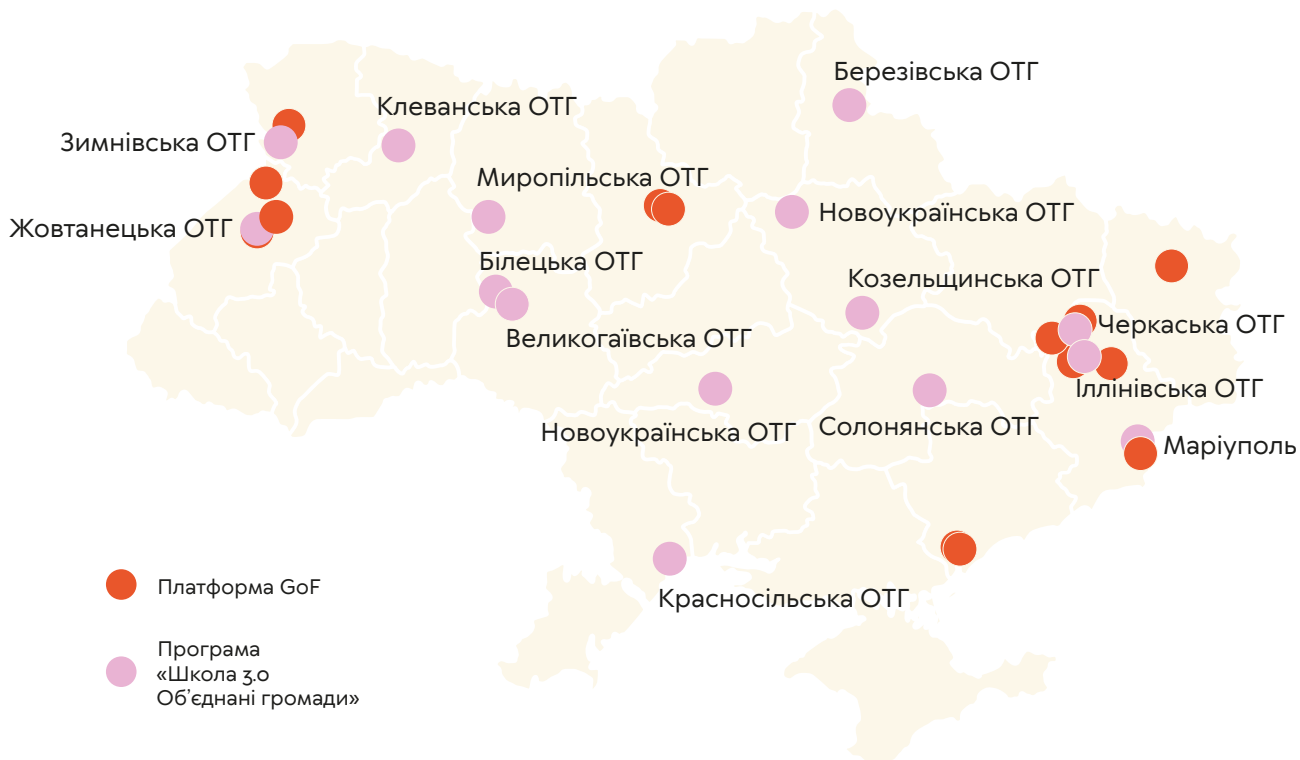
Березівська ОТГ

Клеванська ОТГ

Зимнівська ОТГ

Миропільська ОТГ

Новоукраїнська ОТГ

Жовтанецька ОТГ

Білецька ОТГ

Козельщинська ОТГ

Черкаська ОТГ

Великогаївська ОТГ

Іллінівська ОТГ

Солонянська ОТГ

Новоукраїнська ОТГ

Маріуполь

Платформа GoF

Красносільська ОТГ

Програма «Школа 3.0 Об'єднані громади»